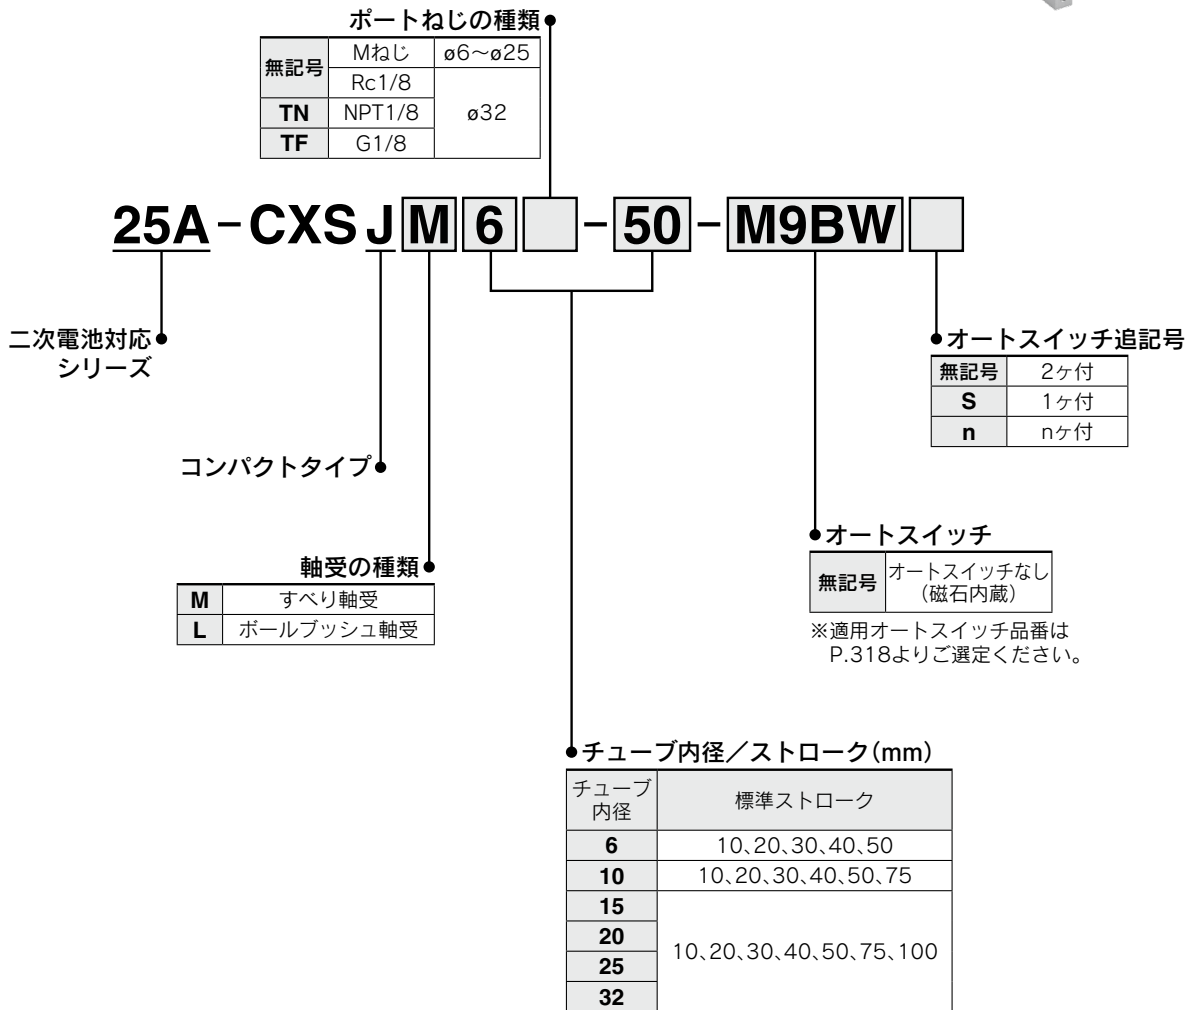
ポートねじの種類

| 無記号 | Mねじ | ø6~ø25 |
|---|---|---|
| 無記号 | Rc1/8 | ø32 |
| TN | NPT1/8 | ø32 |
| TF | G1/8 | ø32 |

25A-CXSJM6 -50-M9BW

二次電池対応シリーズ

コンパクトタイプ

軸受の種類

| M | すべり軸受 |
|---|---|
| L | ボールブッシュ軸受 |

オートスイッチ追記号

| 無記号 | 2ヶ付 |
|---|---|
| S | 1ヶ付 |
| n | nヶ付 |

オートスイッチ

| 無記号 | オートスイッチなし (磁石内蔵) |
|---|---|

※適用オートスイッチ品番は P.318よりご選定ください。

チューブ内径/ストローク(mm)

| チューブ内径 | 標準ストローク |
|---|---|
| 6 | 10、20、30、40、50 |
| 10 | 10、20、30、40、50、75 |
| 15 | 10、20、30、40、50、75、100 |
| 20 | 10、20、30、40、50、75、100 |
| 25 | 10、20、30、40、50、75、100 |
| 32 | 10、20、30、40、50、75、100 |